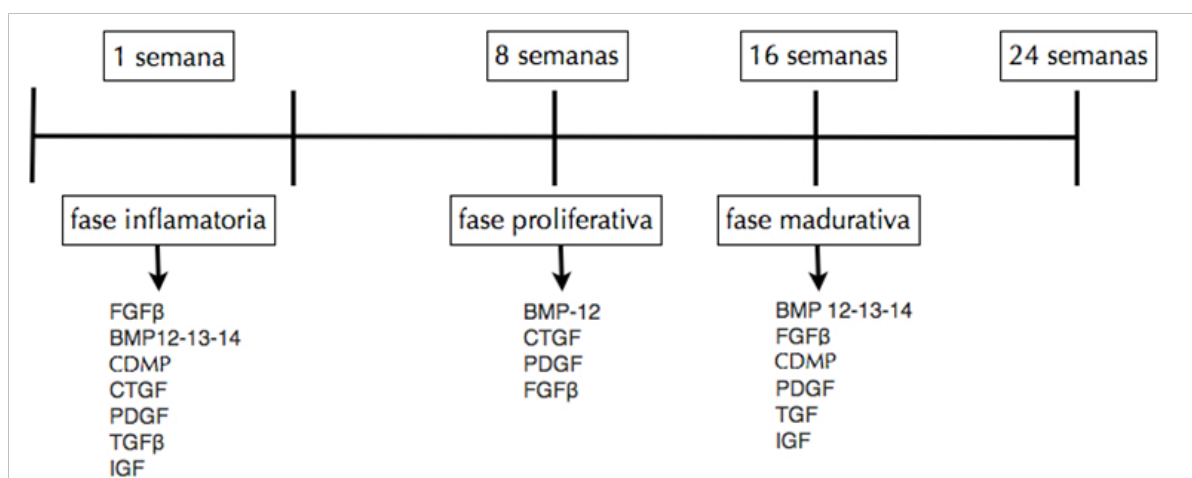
1 semana

8 semanas

16 semanas

24 semanas

fase inflamatoria

FGFβ
BMP12-13-14
CDMP
CTGF
PDGF
TGFβ
IGF

fase proliferativa

BMP-12
CTGF
PDGF
FGFβ

fase madurativa

BMP 12-13-14
FGFβ
CDMP
PDGF
TGF
IGF